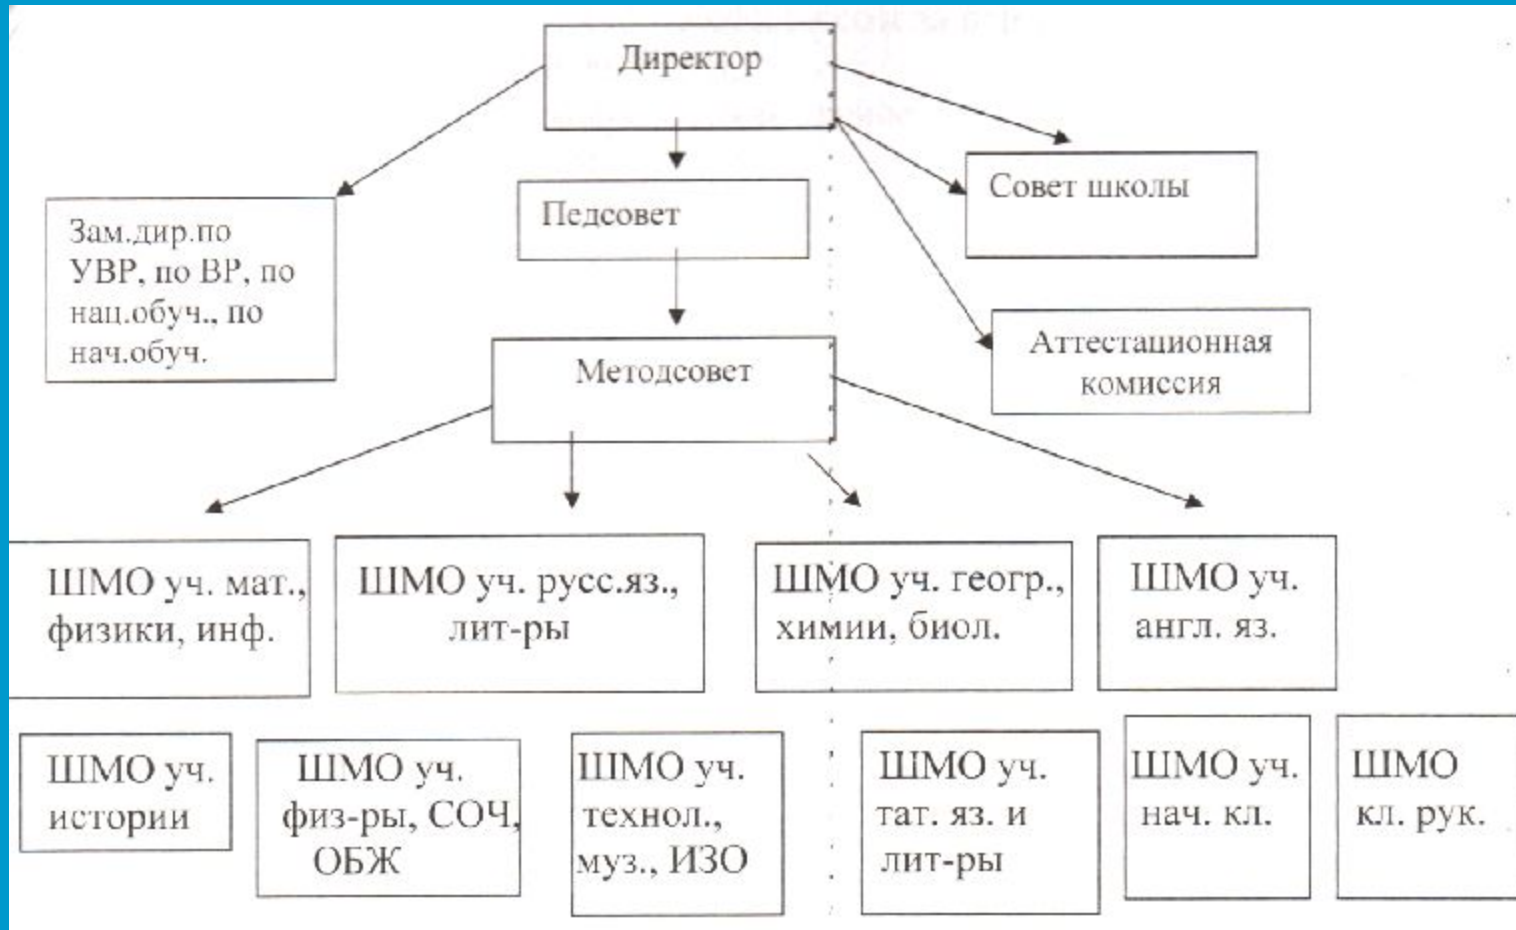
Директор

Зам.дир.по УВР, по ВР, по нац.обуч., по нач.обуч.

Педсовет

Совет школы

Аттестационная комиссия

Методсовет

ШМО уч. мат., физики, инф.

ШМО уч. русс.яз., лит-ры

ШМО уч. геогр., химии, биол.

ШМО уч. англ. яз.

ШМО уч. истории

ШМО уч. физ-ры, СОЧ, ОБЖ

ШМО уч. технол., муз., ИЗО

ШМО уч. тат. яз. и лит-ры

ШМО уч. нач. кл.

ШМО кл. рук.